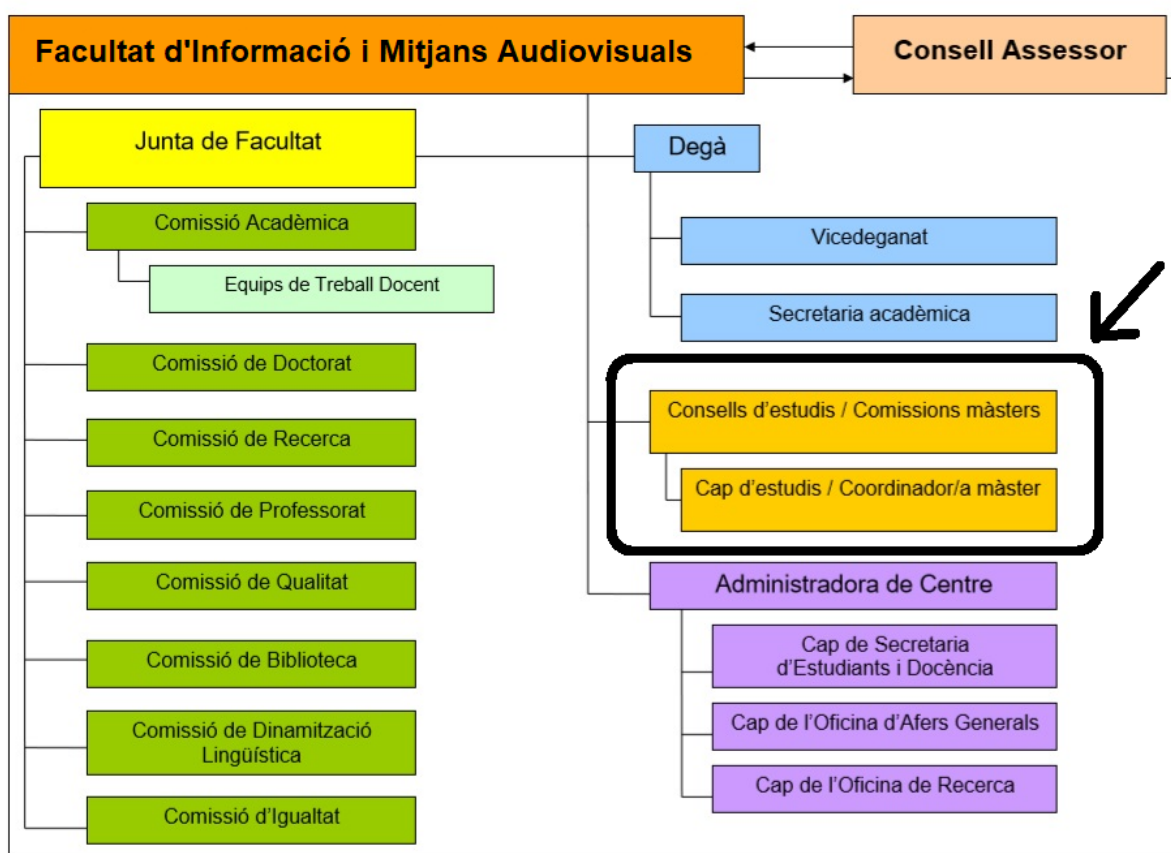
Facultat d'Informació i Mitjans Audiovisuals

Consell Assessor

Junta de Facultat

Degà

Comissió Acadèmica

Equips de Treball Docent

Vicedeganat

Secretaria acadèmica

Comissió de Doctorat

Consells d'estudis / Comissions màsters

Comissió de Recerca

Cap d'estudis / Coordinador/a màster

Comissió de Professorat

Comissió de Qualitat

Administradora de Centre

Cap de Secretaria d'Estudiants i Docència

Comissió de Biblioteca

Cap de l'Oficina d'Afers Generals

Comissió de Dinamització Lingüística

Cap de l'Oficina de Recerca

Comissió d'Igualtat